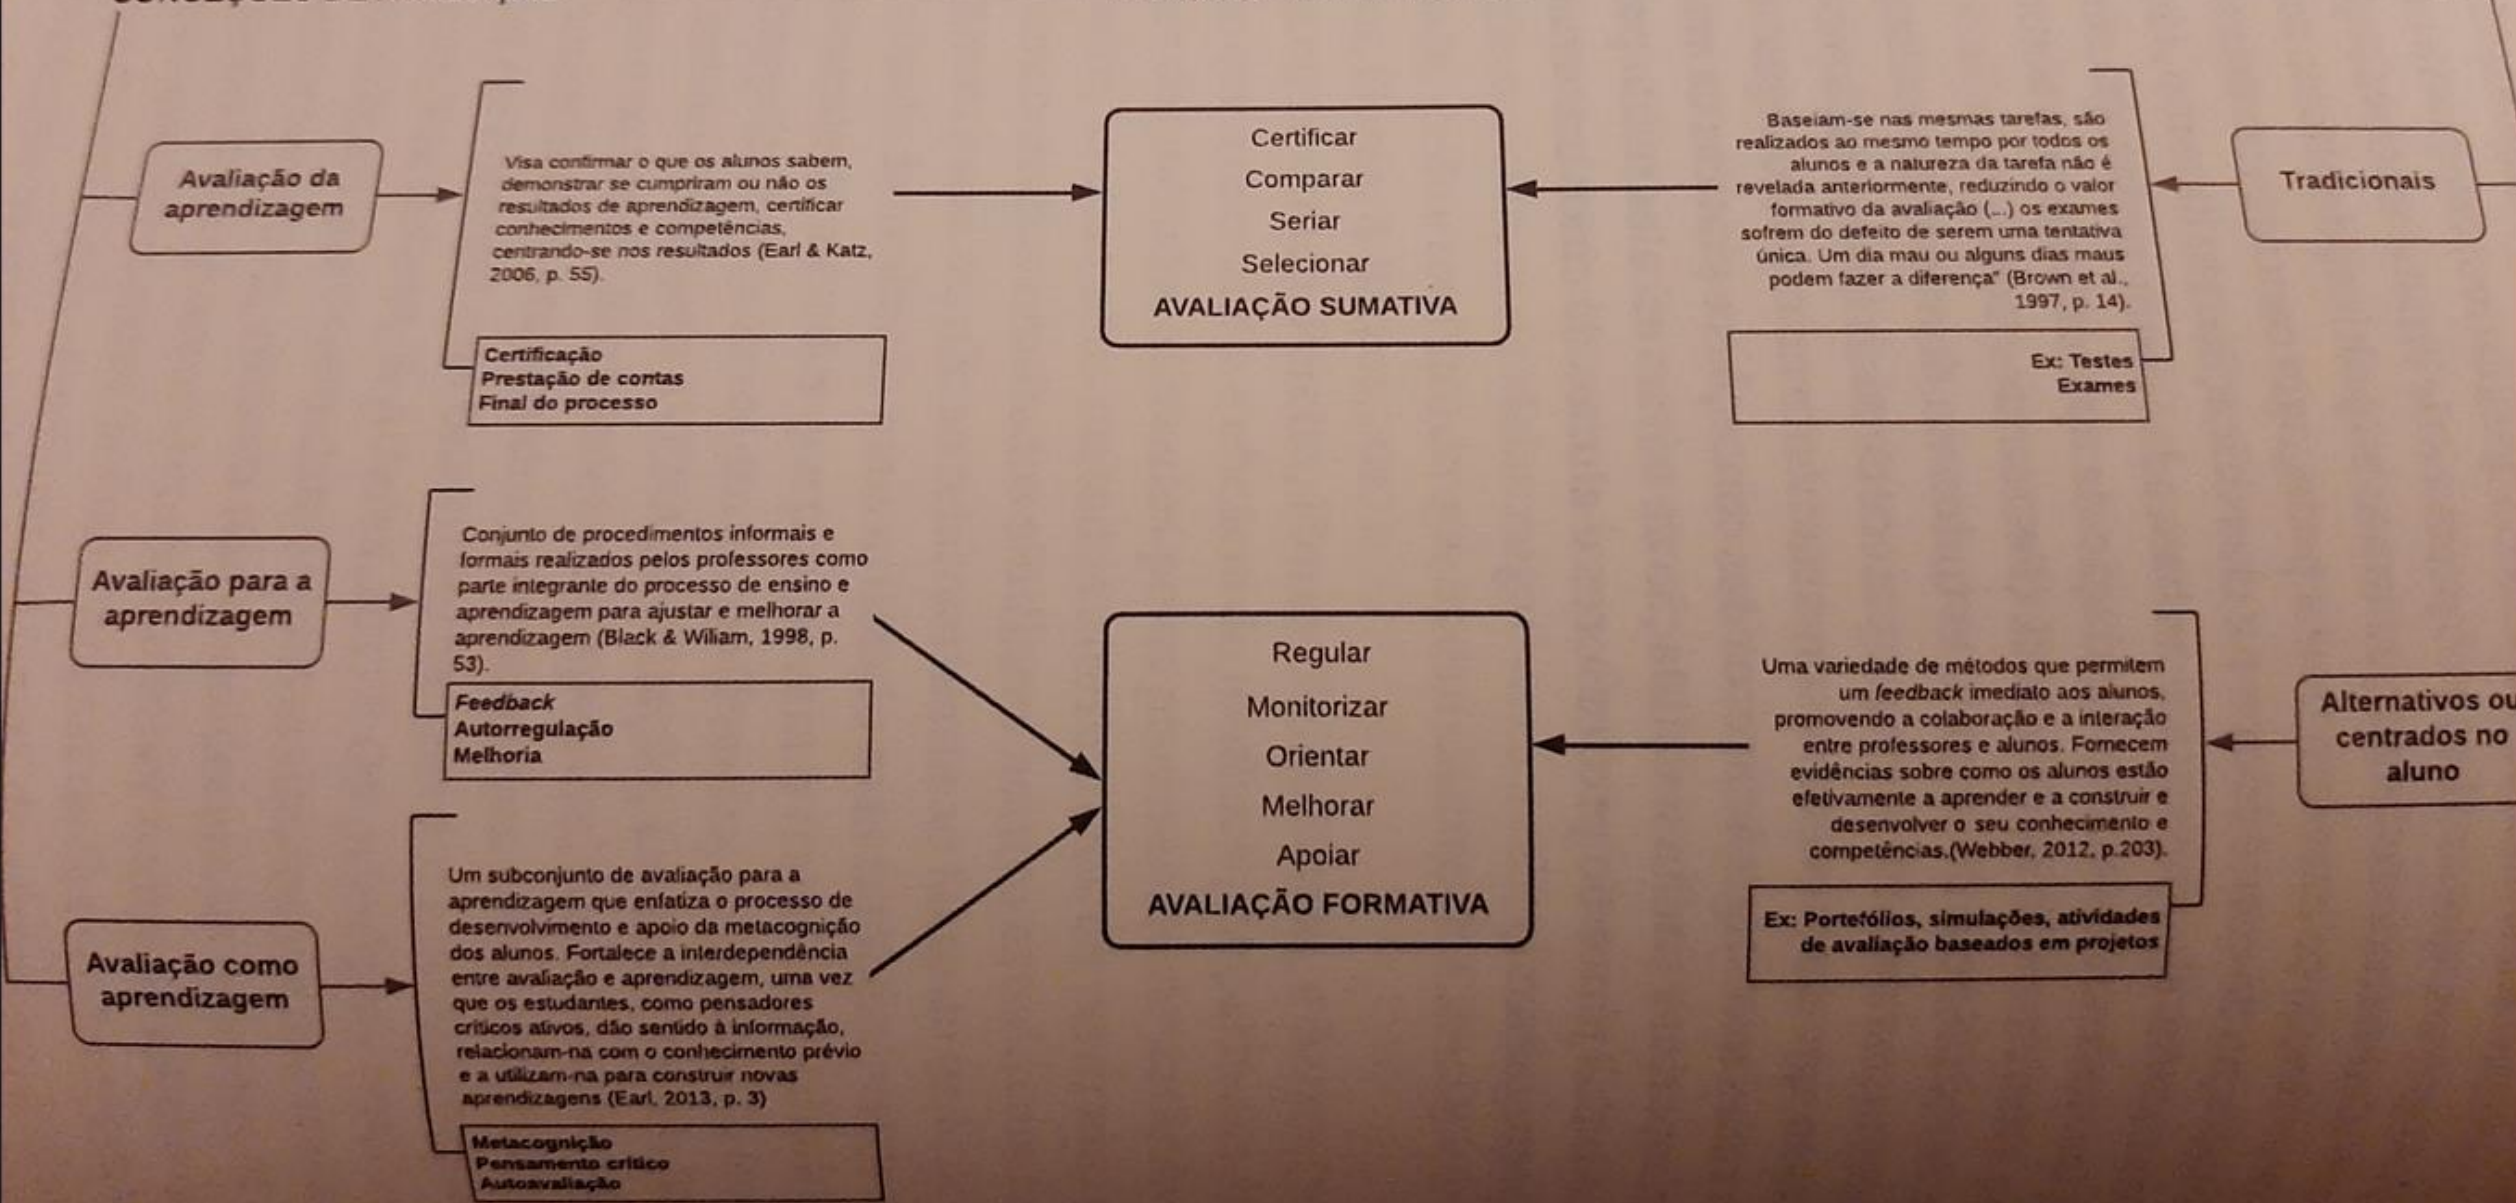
Avaliação da aprendizagem

Visa confirmar o que os alunos sabem, demonstrar se cumpriram ou não os resultados de aprendizagem, certificar conhecimentos e competências, centrando-se nos resultados (Earl & Katz, 2006, p. 55).

Certificação
Prestação de contas
Final do processo

Certificar
Comparar
Seriar
Selecionar
AVALIAÇÃO SUMATIVA

Baseiam-se nas mesmas tarefas, são realizados ao mesmo tempo por todos os alunos e a natureza da tarefa não é revelada anteriormente, reduzindo o valor formativo da avaliação (...) os exames sofrem do defeito de serem uma tentativa única. Um dia mau ou alguns dias maus podem fazer a diferença" (Brown et al., 1997, p. 14).

Ex: Testes
Exames

Tradicionais

Avaliação para a aprendizagem

Conjunto de procedimentos informais e formais realizados pelos professores como parte integrante do processo de ensino e aprendizagem para ajustar e melhorar a aprendizagem (Black & Wiliam, 1998, p. 53).

Feedback
Autorregulação
Melhoria

Regular
Monitorizar
Orientar
Melhorar
Apoiar
AVALIAÇÃO FORMATIVA

Uma variedade de métodos que permitem um feedback imediato aos alunos, promovendo a colaboração e a interação entre professores e alunos. Fornecem evidências sobre como os alunos estão efetivamente a aprender e a construir e desenvolver o seu conhecimento e competências.(Webber, 2012, p.203).

Ex: Portefólios, simulações, atividades de avaliação baseados em projetos

Alternativos ou centrados no aluno

Avaliação como aprendizagem

Um subconjunto de avaliação para a aprendizagem que enfatiza o processo de desenvolvimento e apoio da metacognição dos alunos. Fortalece a interdependência entre avaliação e aprendizagem, uma vez que os estudantes, como pensadores críticos ativos, dão sentido à informação, relacionam-na com o conhecimento prévio e a utilizam-na para construir novas aprendizagens (Earl, 2013, p. 3)

Metacognição
Pensamento crítico
Autoavaliação